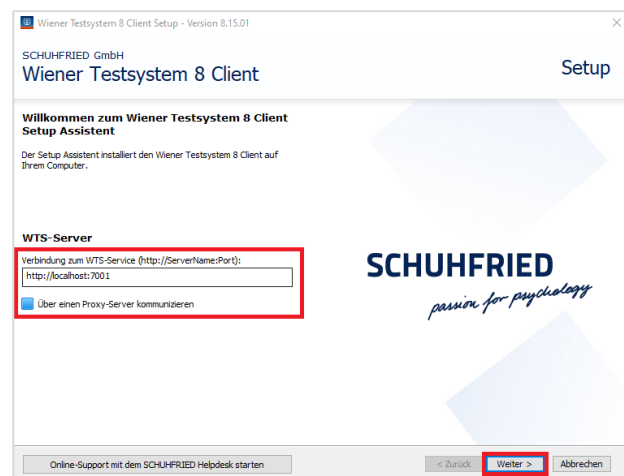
Wiener Testsystem 8 Client Setup - Version 8.15.01

SCHUHFRIED GmbH
Wiener Testsystem 8 Client

Setup

Willkommen zum Wiener Testsystem 8 Client Setup Assistent

Der Setup Assistent installiert den Wiener Testsystem 8 Client auf Ihrem Computer.

WTS-Server

Verbindung zum WTS-Service (http://ServerName:Port):

http://localhost:7001

Über einen Proxy-Server kommunizieren

SCHUHFRIED
passion for psychology

Online-Support mit dem SCHUHFRIED Helpdesk starten

< Zurück

Weiter >

Abbrechen